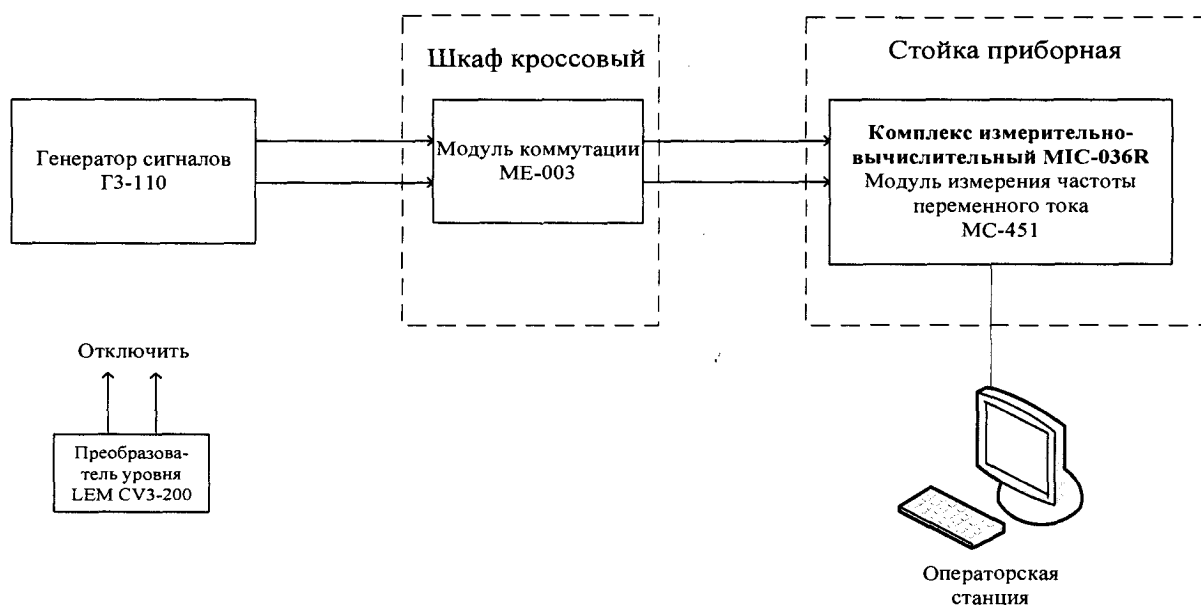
Шкаф кроссовый

Стойка приборная

Генератор сигналов Г3-110

Модуль коммутации МЕ-003

Комплекс измерительно-вычислительный MIC-036R
Модуль измерения частоты переменного тока
МС-451

Отключить

Преобразователь уровня LEM CV3-200

Операторская станция